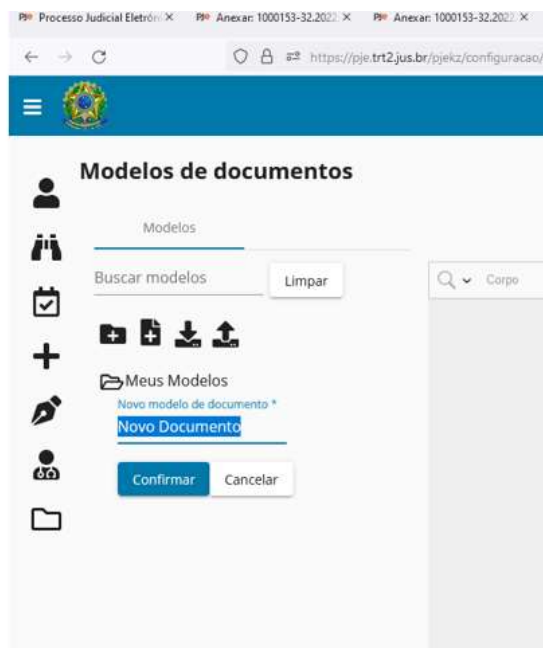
PJe Processo Judicial Eletrôn ×   PJe Anexar: 1000153-32.2022 ×   PJe Anexar: 1000153-32.2022 ×

https://pje.trt2.jus.br/pjekz/configuracao/

Modelos de documentos

Modelos

Buscar modelos

Limpar

Corpo

Meus Modelos

Novo modelo de documento *

Novo Documento

Confirmar

Cancelar